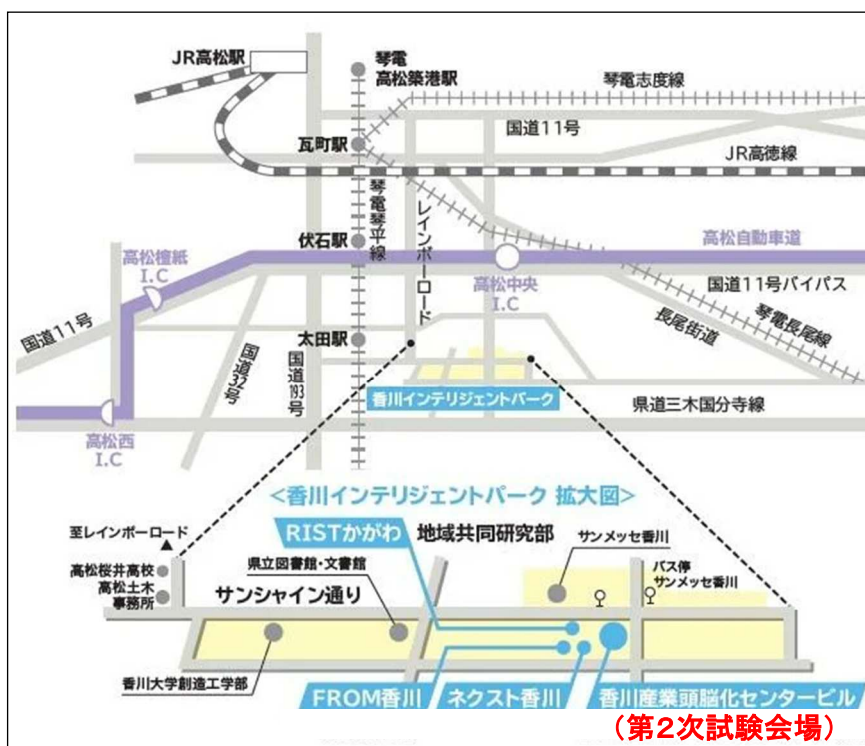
JR高松駅

琴電
高松築港駅

琴電志度線

国道11号

瓦町駅

JR高徳線

琴電琴平線

レインボーロード

伏石駅

高松檀紙
I.C

高松自動車道

高松中央
I.C

国道11号バイパス

琴電長尾線

長尾街道

国道11号

太田駅

国道32号

国道193号

高松西
I.C

香川インテリジェントパーク

県道三木国分寺線

<香川インテリジェントパーク 拡大図>

至レインボーロード

RISTかがわ

地域共同研究部

サンメッセ香川

高松桜井高校

高松土木
事務所

県立図書館・文書館

バス停
サンメッセ香川

サンシャイン通り

香川大学創造工学部

FROM香川

ネクスト香川

香川産業頭脳化センタービル

（第2次試験会場）